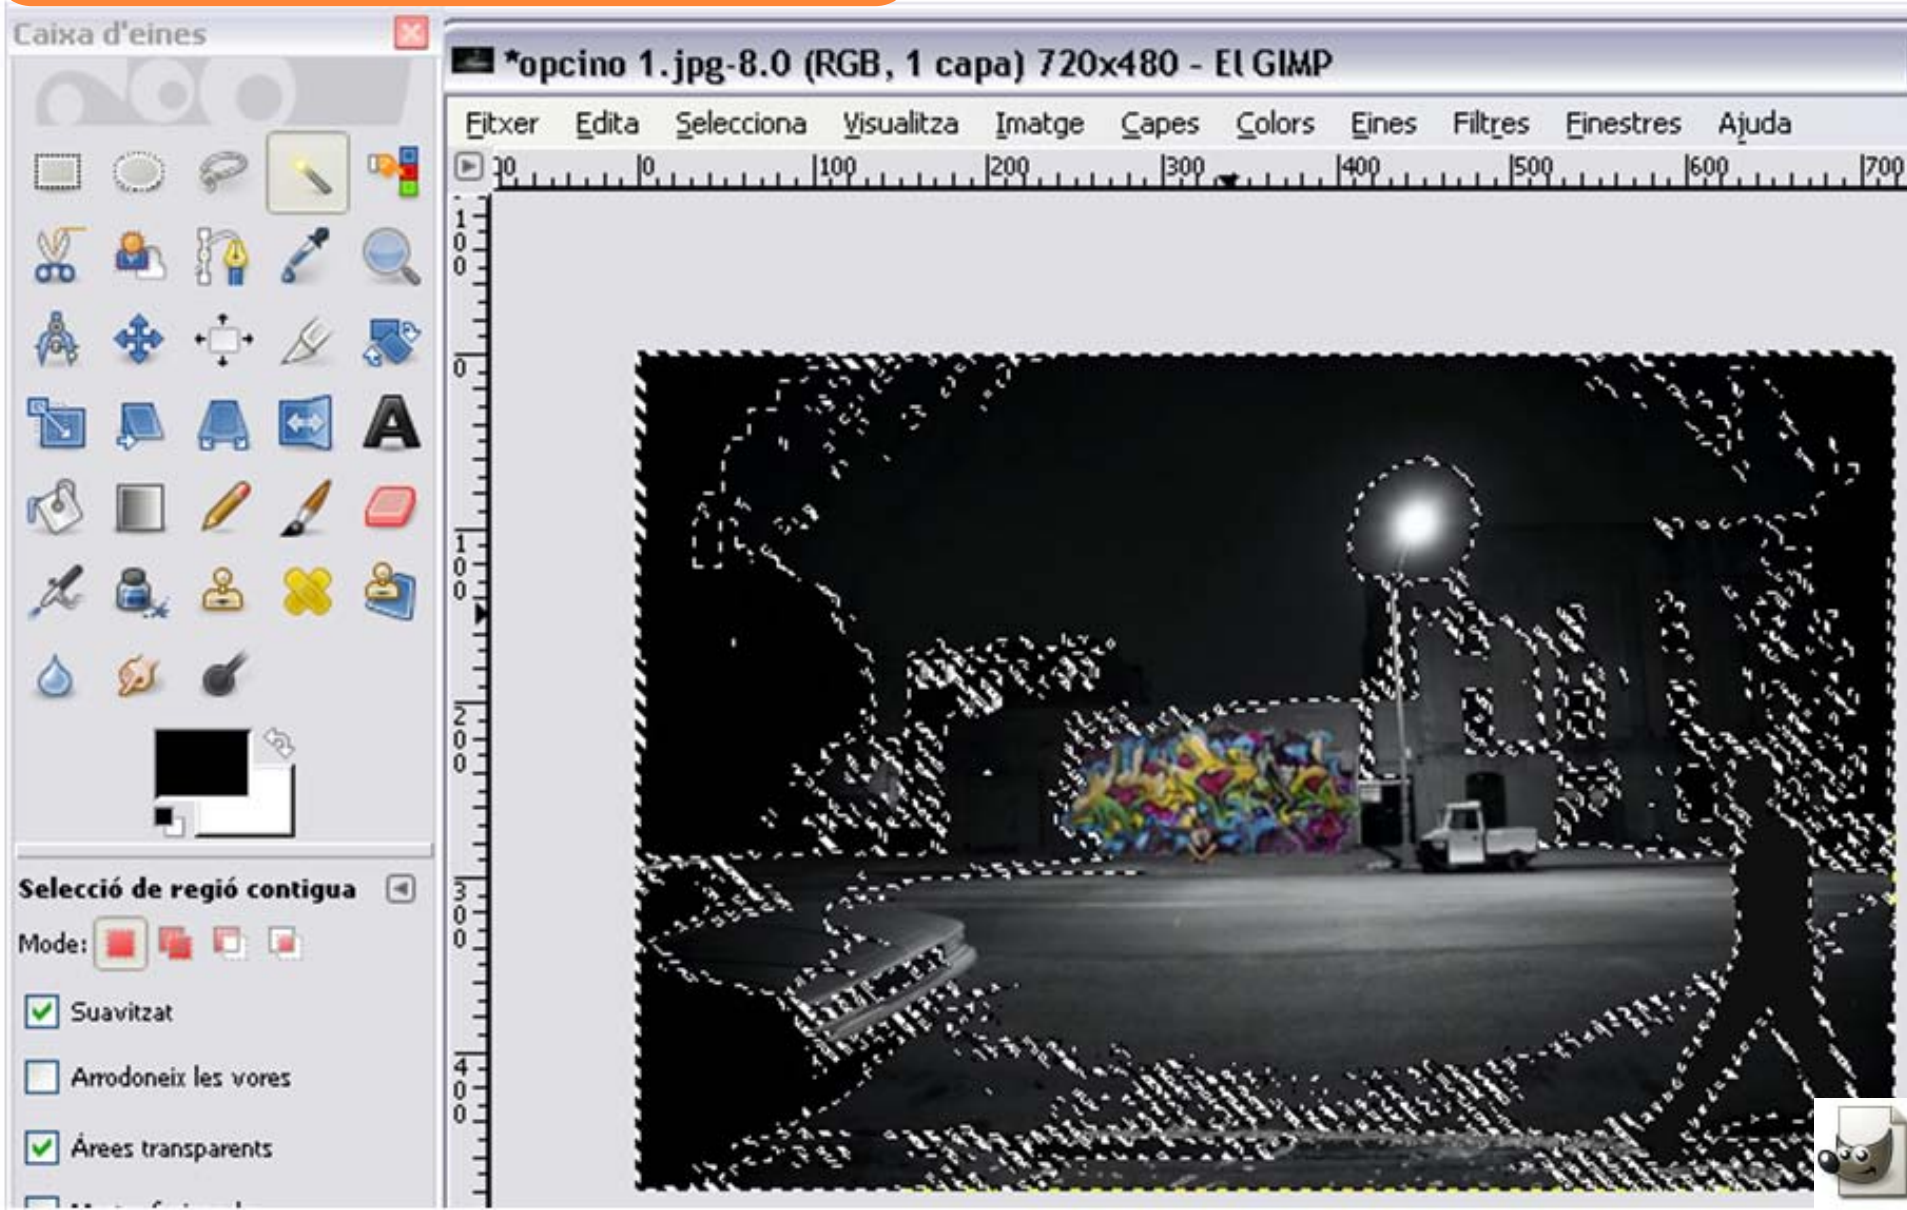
Caixa d'eines

*opcino 1.jpg-8.0 (RGB, 1 capa) 720x480 - El GIMP

Fitxer Edita Selecciona Visualitza Imatge Capes Colors Eines Filtres Finestres Ajuda

|0 |100 |200 |300 |400 |500 |600 |700

100

0

100

200

300

400

Selecció de regió contigua

Mode:

Suavitzat

Arrodoneix les vores

Àrees transparents

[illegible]